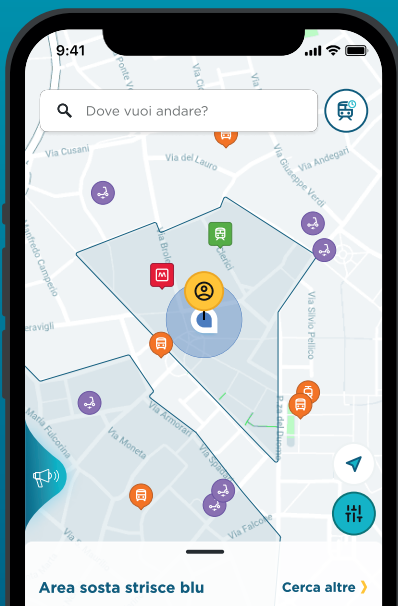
9:41

Dove vuoi andare?

Via Cusani

Via del Lauro

Via Andegari

Via Giuseppe Verdi

Via Clerici

Via Brera

Via Silvio Pellico

Via Campiero

Meravigli

Via Armorari

Via Moneta

Via Spadari

Via Falcone

Maria Fulcorina

Ponte Vetero

Via Dante

Area sosta strisce blu

Cerca altre